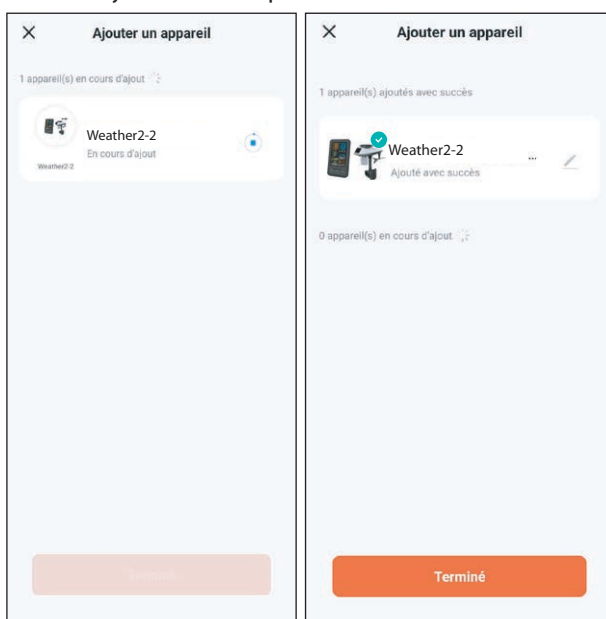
Ajouter un appareil

1 appareil(s) en cours d'ajout

Weather2-2
En cours d'ajout

Weather2-2

Terminé

Ajouter un appareil

1 appareil(s) ajoutés avec succès

Weather2-2 ...
Ajouté avec succès

0 appareil(s) en cours d'ajout

Terminé